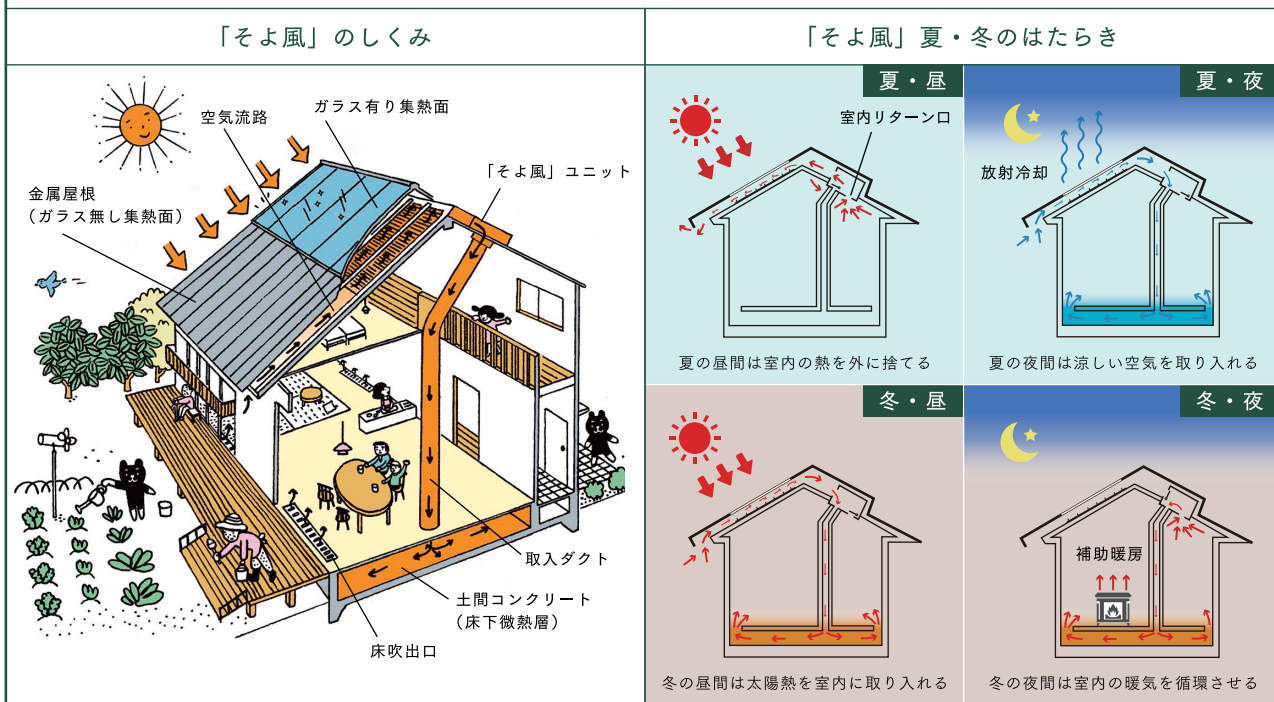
「そよ風」のしくみ

空気流路
ガラス有り集熱面
金属屋根
（ガラス無し集熱面）
「そよ風」ユニット
取入ダクト
土間コンクリート
（床下微熱層）
床吹出口

「そよ風」夏・冬のはたらき

夏・昼
室内リターン口
夏の昼間は室内の熱を外に捨てる

夏・夜
放射冷却
夏の夜間は涼しい空気を取り入れる

冬・昼
冬の昼間は太陽熱を室内に取り入れる

冬・夜
補助暖房
冬の夜間は室内の暖気を循環させる